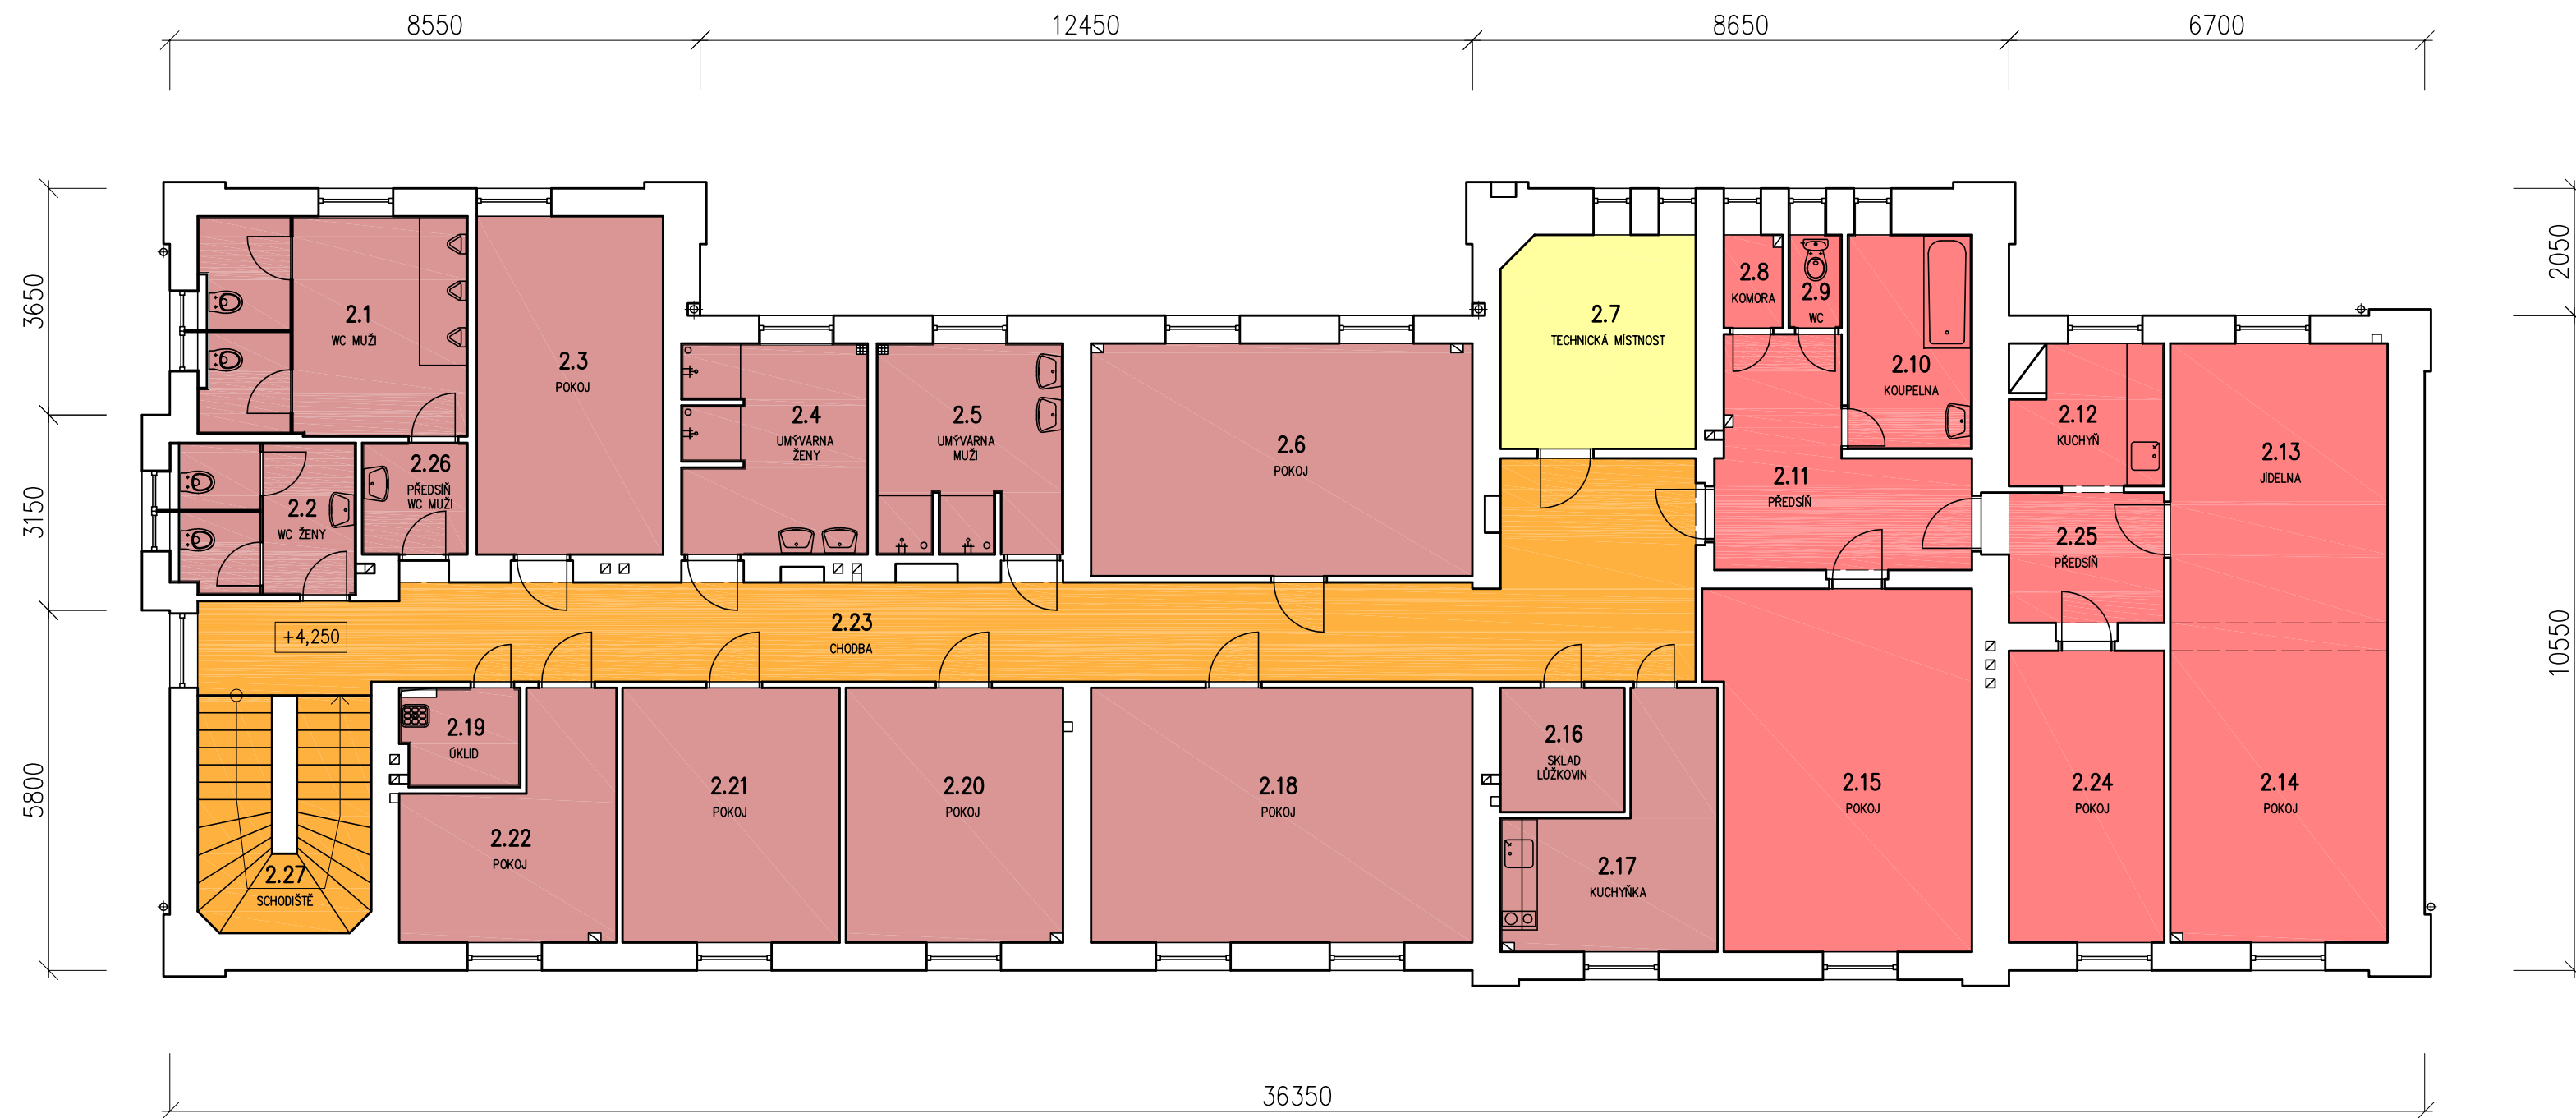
8550 12450 8650 6700

3650
3150
5800

2050
10550

2.1
WC MUŽI

2.3
POKOJ

2.4
UMÝVÁRNA ŽENY

2.5
UMÝVÁRNA MUŽI

2.6
POKOJ

2.7
TECHNICKÁ MÍSTNOST

2.8
KOMORA

2.9
WC

2.10
KOUPELNA

2.26
PŘEDSÍŇ WC MUŽI

2.2
WC ŽENY

2.11
PŘEDSÍŇ

2.12
KUCHYŇ

2.13
JÍDELNA

2.25
PŘEDSÍŇ

+4,250

2.23
CHODBA

2.19
ÚKLID

2.22
POKOJ

2.21
POKOJ

2.20
POKOJ

2.18
POKOJ

2.16
SKLAD LŮŽKOVIN

2.17
KUCHYŇKA

2.15
POKOJ

2.24
POKOJ

2.14
POKOJ

2.27
SCHODIŠTĚ

36350